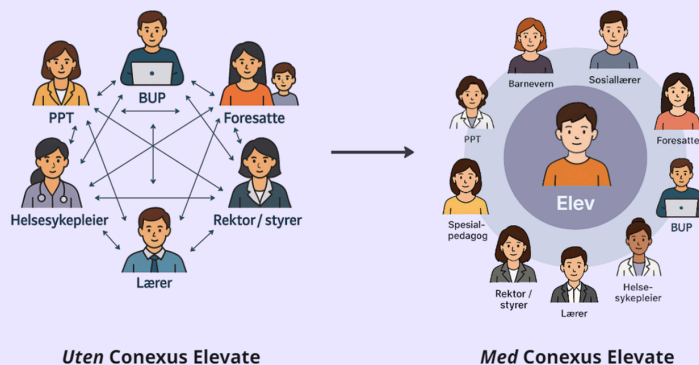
BUP

PPT

Foresatte

Helsesykepleier

Rektor / styrer

Lærer

*Uten* Conexus Elevate

Barnevern

Sosiallærer

PPT

Foresatte

Elev

Spesial-pedagog

BUP

Rektor / styrer

Lærer

Helse-sykepleier

*Med* Conexus Elevate